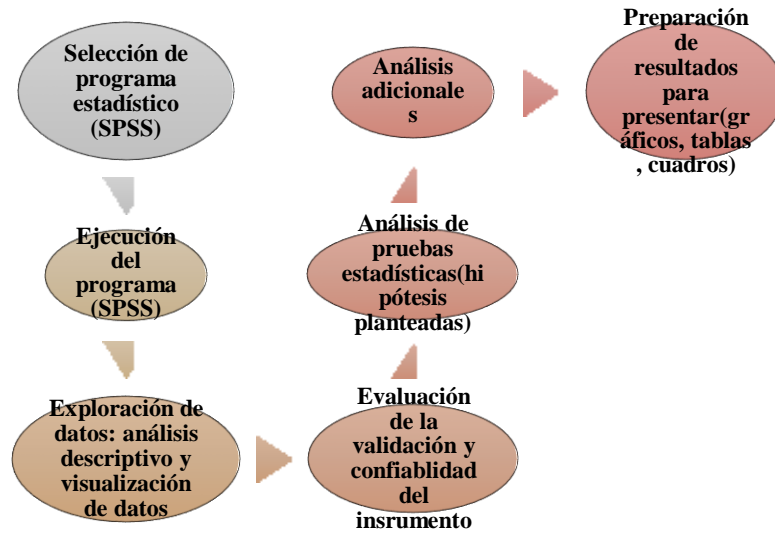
Selección de programa estadístico (SPSS)

Ejecución del programa (SPSS)

Exploración de datos: análisis descriptivo y visualización de datos

Evaluación de la validación y confiablidad del insrumento

Análisis de pruebas estadísticas(hipótesis planteadas)

Análisis adicionale s

Preparación de resultados para presentar(gráficos, tablas , cuadros)